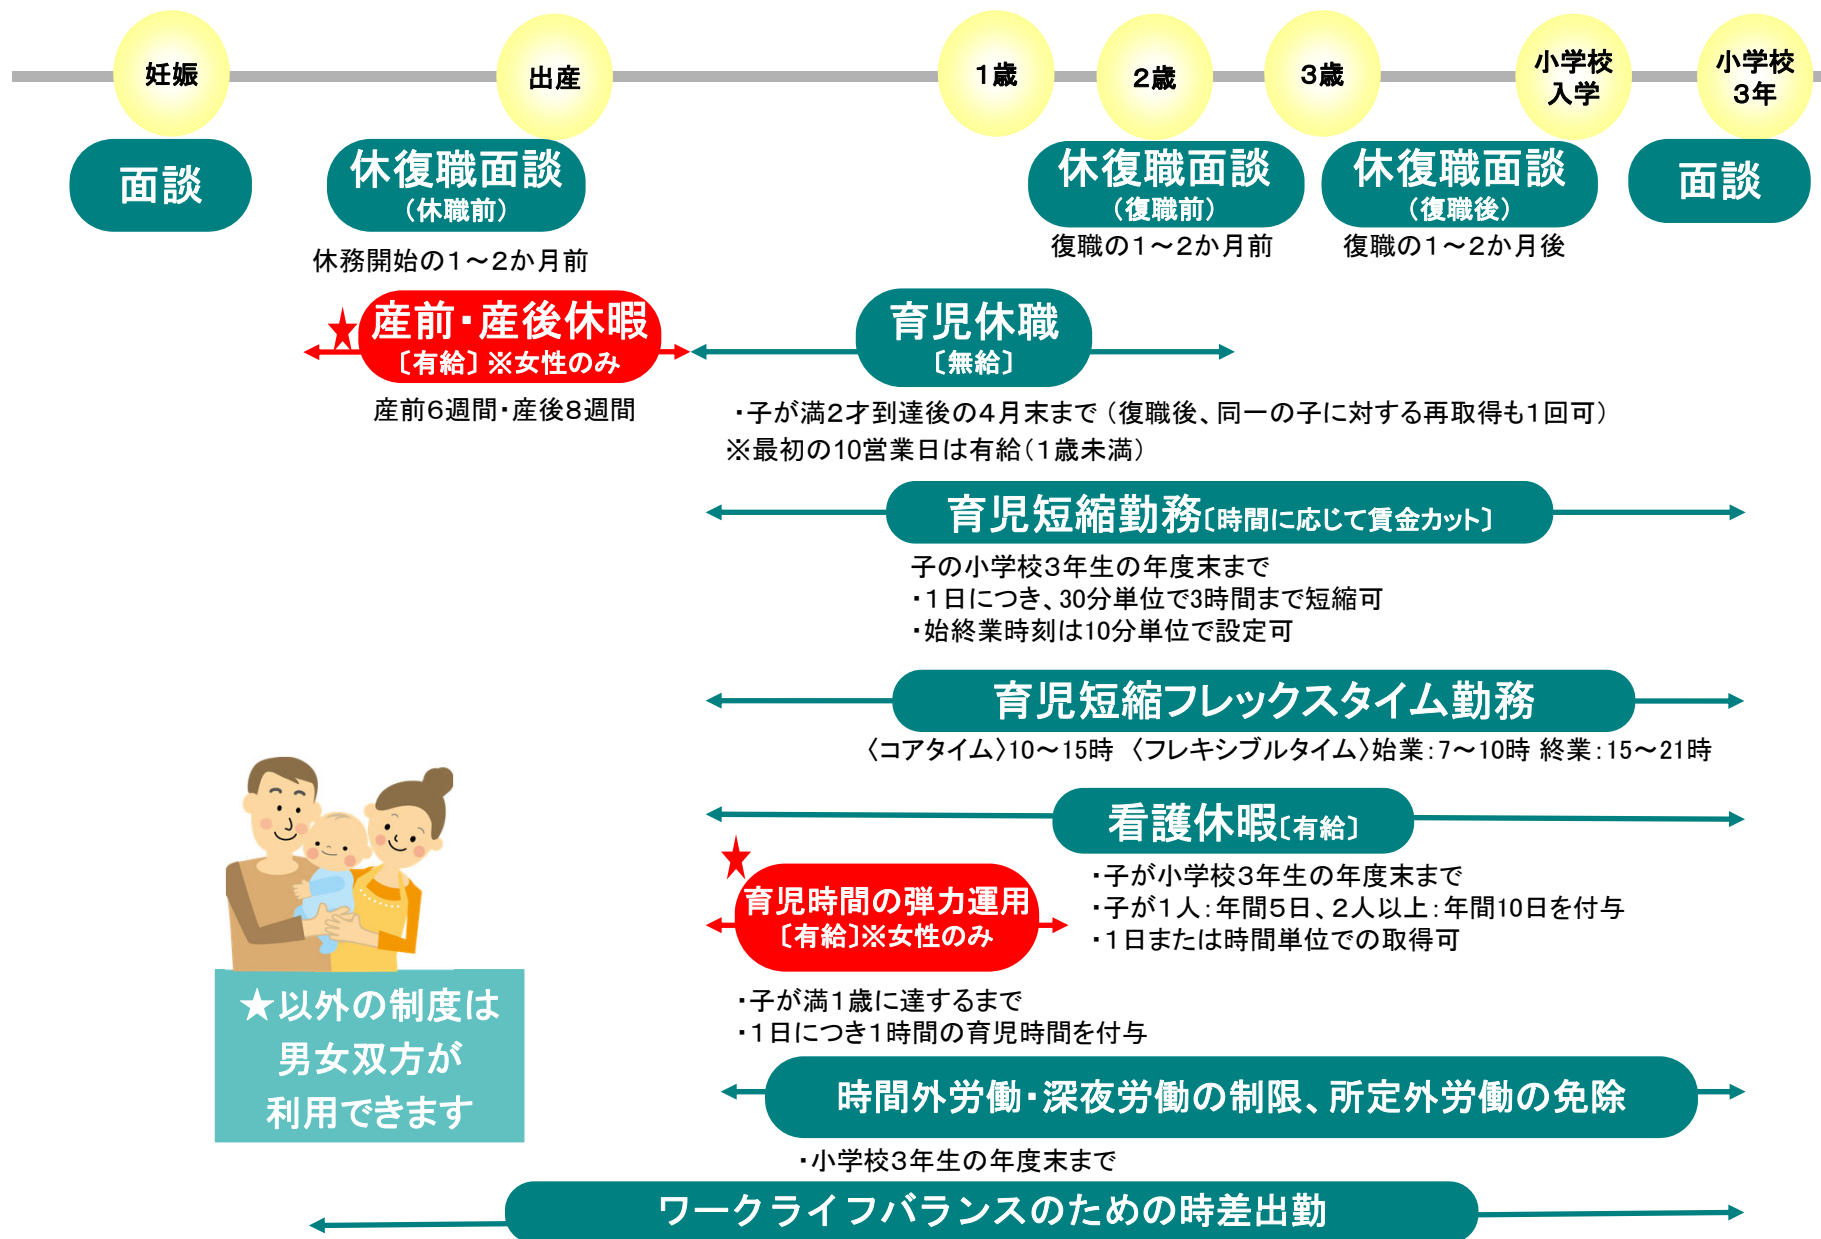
妊娠

出産

1歳

2歳

3歳

小学校入学

小学校3年

面談

休復職面談（休職前）

休務開始の1～2か月前

休復職面談（復職前）

復職の1～2か月前

休復職面談（復職後）

復職の1～2か月後

面談

★産前・産後休暇〔有給〕※女性のみ

産前6週間・産後8週間

育児休職〔無給〕

・子が満2才到達後の4月末まで（復職後、同一の子に対する再取得も1回可）
※最初の10営業日は有給（1歳未満）

育児短縮勤務〔時間に応じて賃金カット〕

子の小学校3年生の年度末まで
・1日につき、30分単位で3時間まで短縮可
・始終業時刻は10分単位で設定可

育児短縮フレックスタイム勤務

〈コアタイム〉10～15時 〈フレキシブルタイム〉始業：7～10時 終業：15～21時

看護休暇〔有給〕

・子が小学校3年生の年度末まで
・子が1人：年間5日、2人以上：年間10日を付与
・1日または時間単位での取得可

★育児時間の弾力運用〔有給〕※女性のみ

・子が満1歳に達するまで
・1日につき1時間の育児時間を付与

★以外の制度は男女双方が利用できます

時間外労働・深夜労働の制限、所定外労働の免除

・小学校3年生の年度末まで

ワークライフバランスのための時差出勤